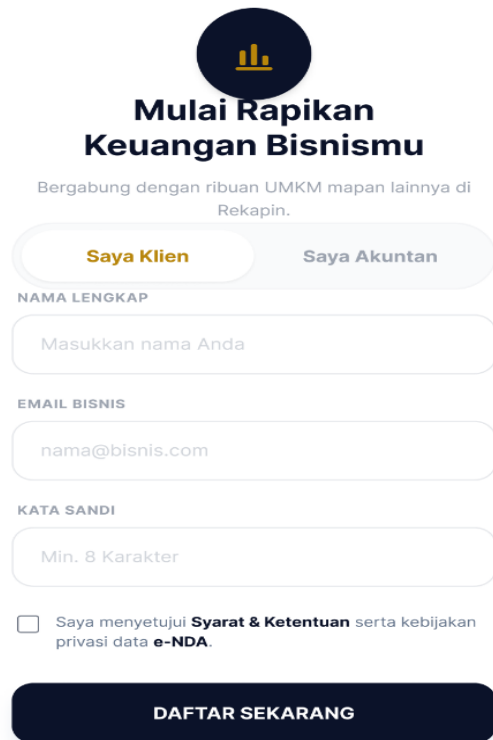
Mulai Rapikan Keuangan Bisnismu

Bergabung dengan ribuan UMKM mapan lainnya di Rekapin.

Saya Klien

Saya Akuntan

NAMA LENGKAP

Masukkan nama Anda

EMAIL BISNIS

nama@bisnis.com

KATA SANDI

Min. 8 Karakter

Saya menyetujui **Syarat & Ketentuan** serta kebijakan privasi data **e-NDA**.

DAFTAR SEKARANG